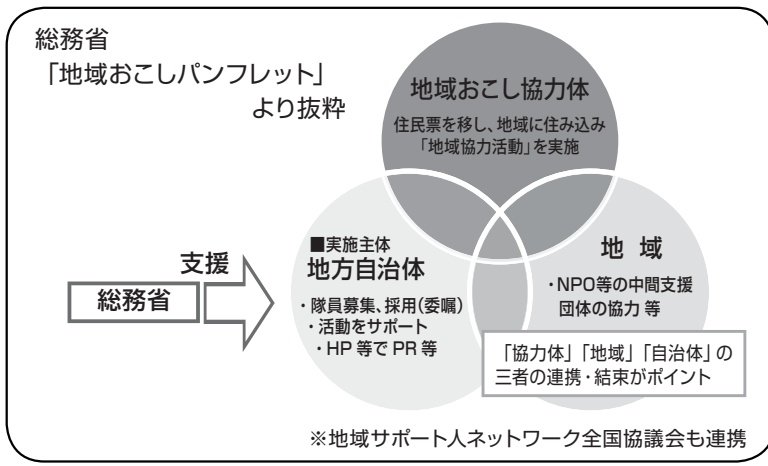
総務省
「地域おこしパンフレット」
より抜粋

地域おこし協力体
住民票を移し、地域に住み込み
「地域協力活動」を実施

支援

総務省

■実施主体
地方自治体
・隊員募集、採用(委嘱)
・活動をサポート
・HP 等で PR 等

地 域
・NPO等の中間支援
団体の協力 等

「協力体」「地域」「自治体」の
三者の連携・結束がポイント

※地域サポート人ネットワーク全国協議会も連携